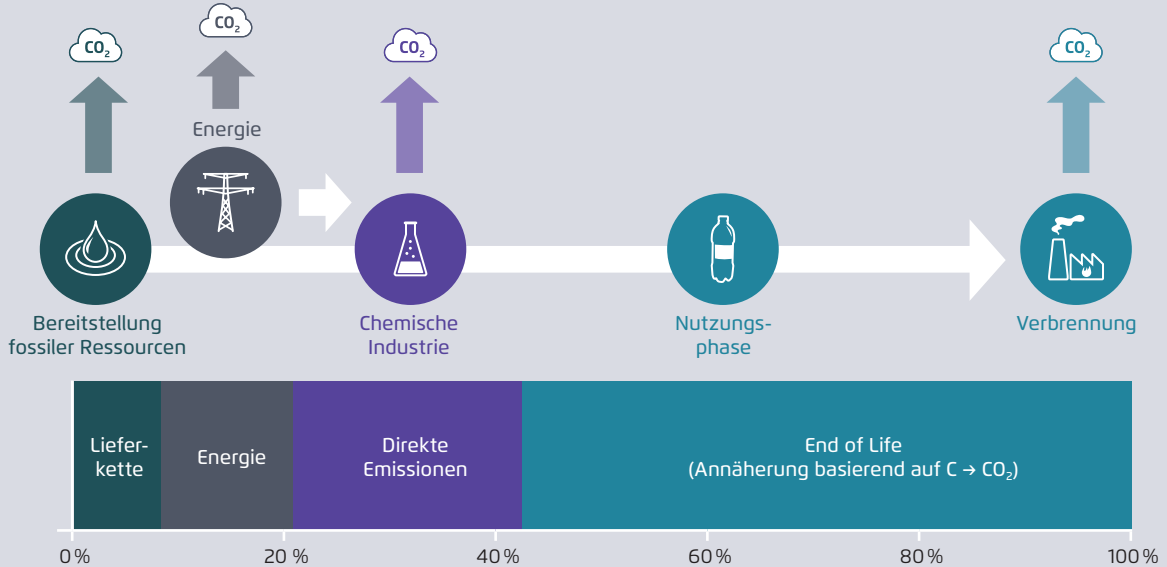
$CO_2$

$CO_2$

Energie

$CO_2$

$CO_2$

Bereitstellung fossiler Ressourcen

Chemische Industrie

Nutzungsphase

Verbrennung

| Lieferkette | Energie | Direkte Emissionen | End of Life (Annäherung basierend auf C → $CO_2$) |
|---|---|---|---|

0 % 20 % 40 % 60 % 80 % 100 %